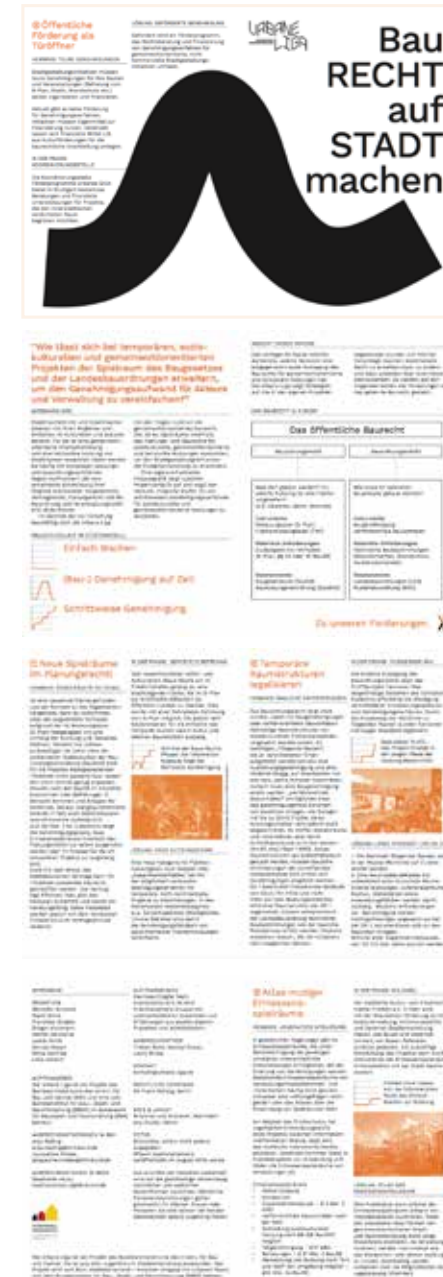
URBANE LIGA

Bau RECHT auf STADT machen

① Öffentliche Förderung als Türöffner

"Wie lässt sich bei temporären, sozio-kulturellen und gemeinwohlorientierten Projekten der Spielraum des Baugesetzes und der Landesbauordnung erweitern, um den Genehmigungsaufwand für Akteure und Verwaltung zu vereinfachen?"

Das öffentliche Baurecht

Einfach Machen

(Bau-) Genehmigung auf Zeit

Schrittweise Genehmigung

Zu unseren Forderungen

② Neue Spielräume im Planungsrecht

③ Temporäre Raumstrukturen legalisieren

④ Atlas mutiger Ermessensspielräume

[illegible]